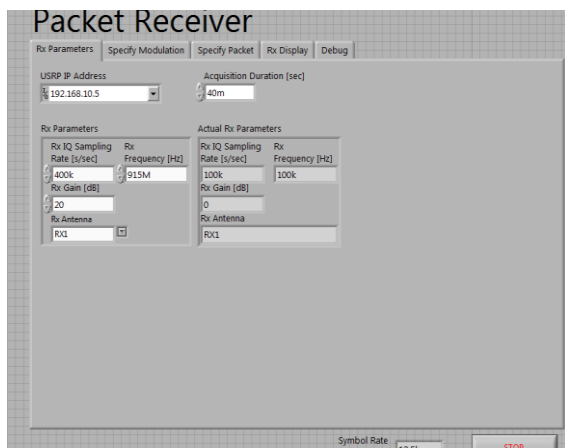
Packet Receiver

Rx Parameters | Specify Modulation | Specify Packet | Rx Display | Debug

USRP IP Address
192.168.10.5

Acquisition Duration [sec]
40m

Rx Parameters
Rx IQ Sampling Rate [s/sec]
400k
Rx Frequency [Hz]
915M
Rx Gain [dB]
20
Rx Antenna
RX1

Actual Rx Parameters
Rx IQ Sampling Rate [s/sec]
100k
Rx Frequency [Hz]
100k
Rx Gain [dB]
0
Rx Antenna
RX1

Symbol Rate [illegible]
STOP